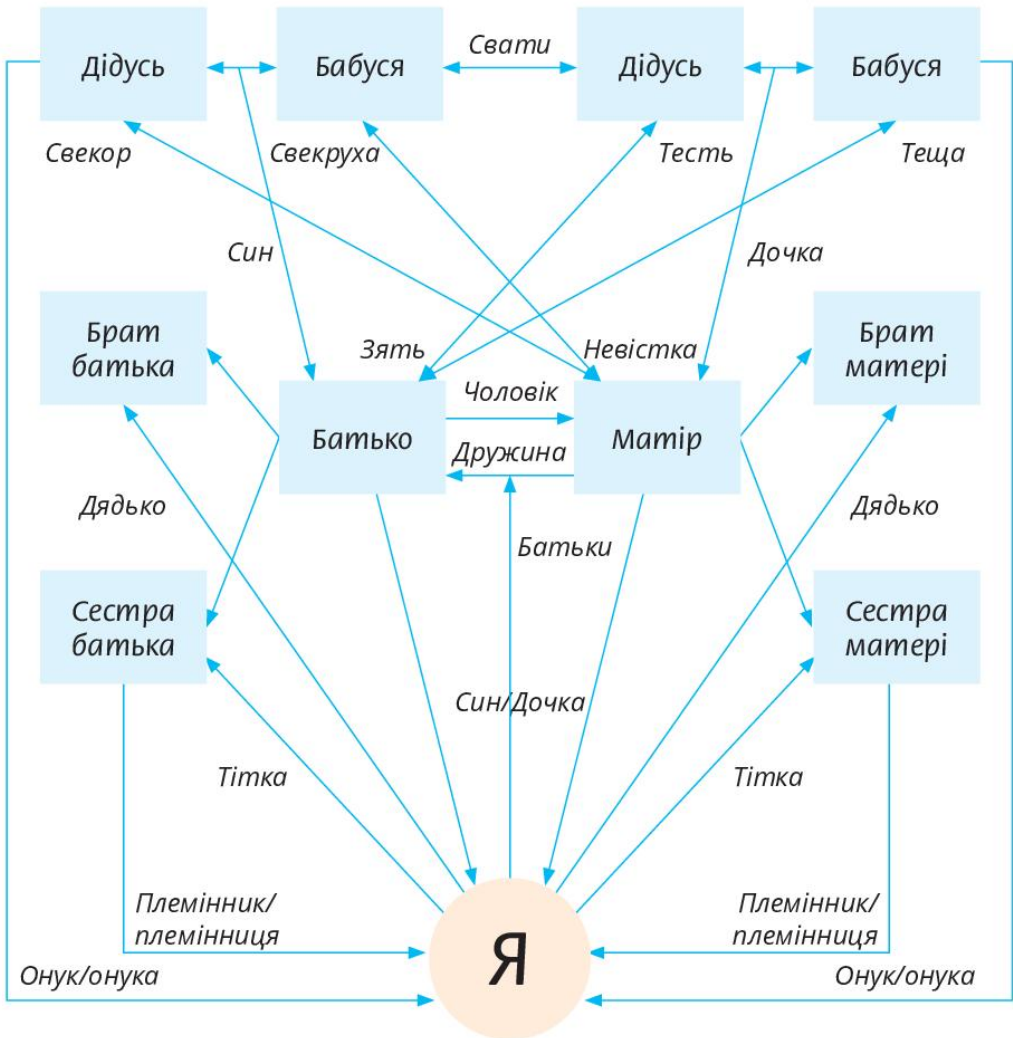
Дідусь

Бабуся

Свати

Дідусь

Бабуся

Свекор

Свекруха

Тесть

Теща

Син

Дочка

Брат батька

Зять

Невістка

Брат матері

Чоловік

Батько

Матір

Дружина

Дядько

Батьки

Дядько

Сестра батька

Сестра матері

Син/Дочка

Тітка

Тітка

Племінник/ племінниця

Племінник/ племінниця

Я

Онук/онука

Онук/онука